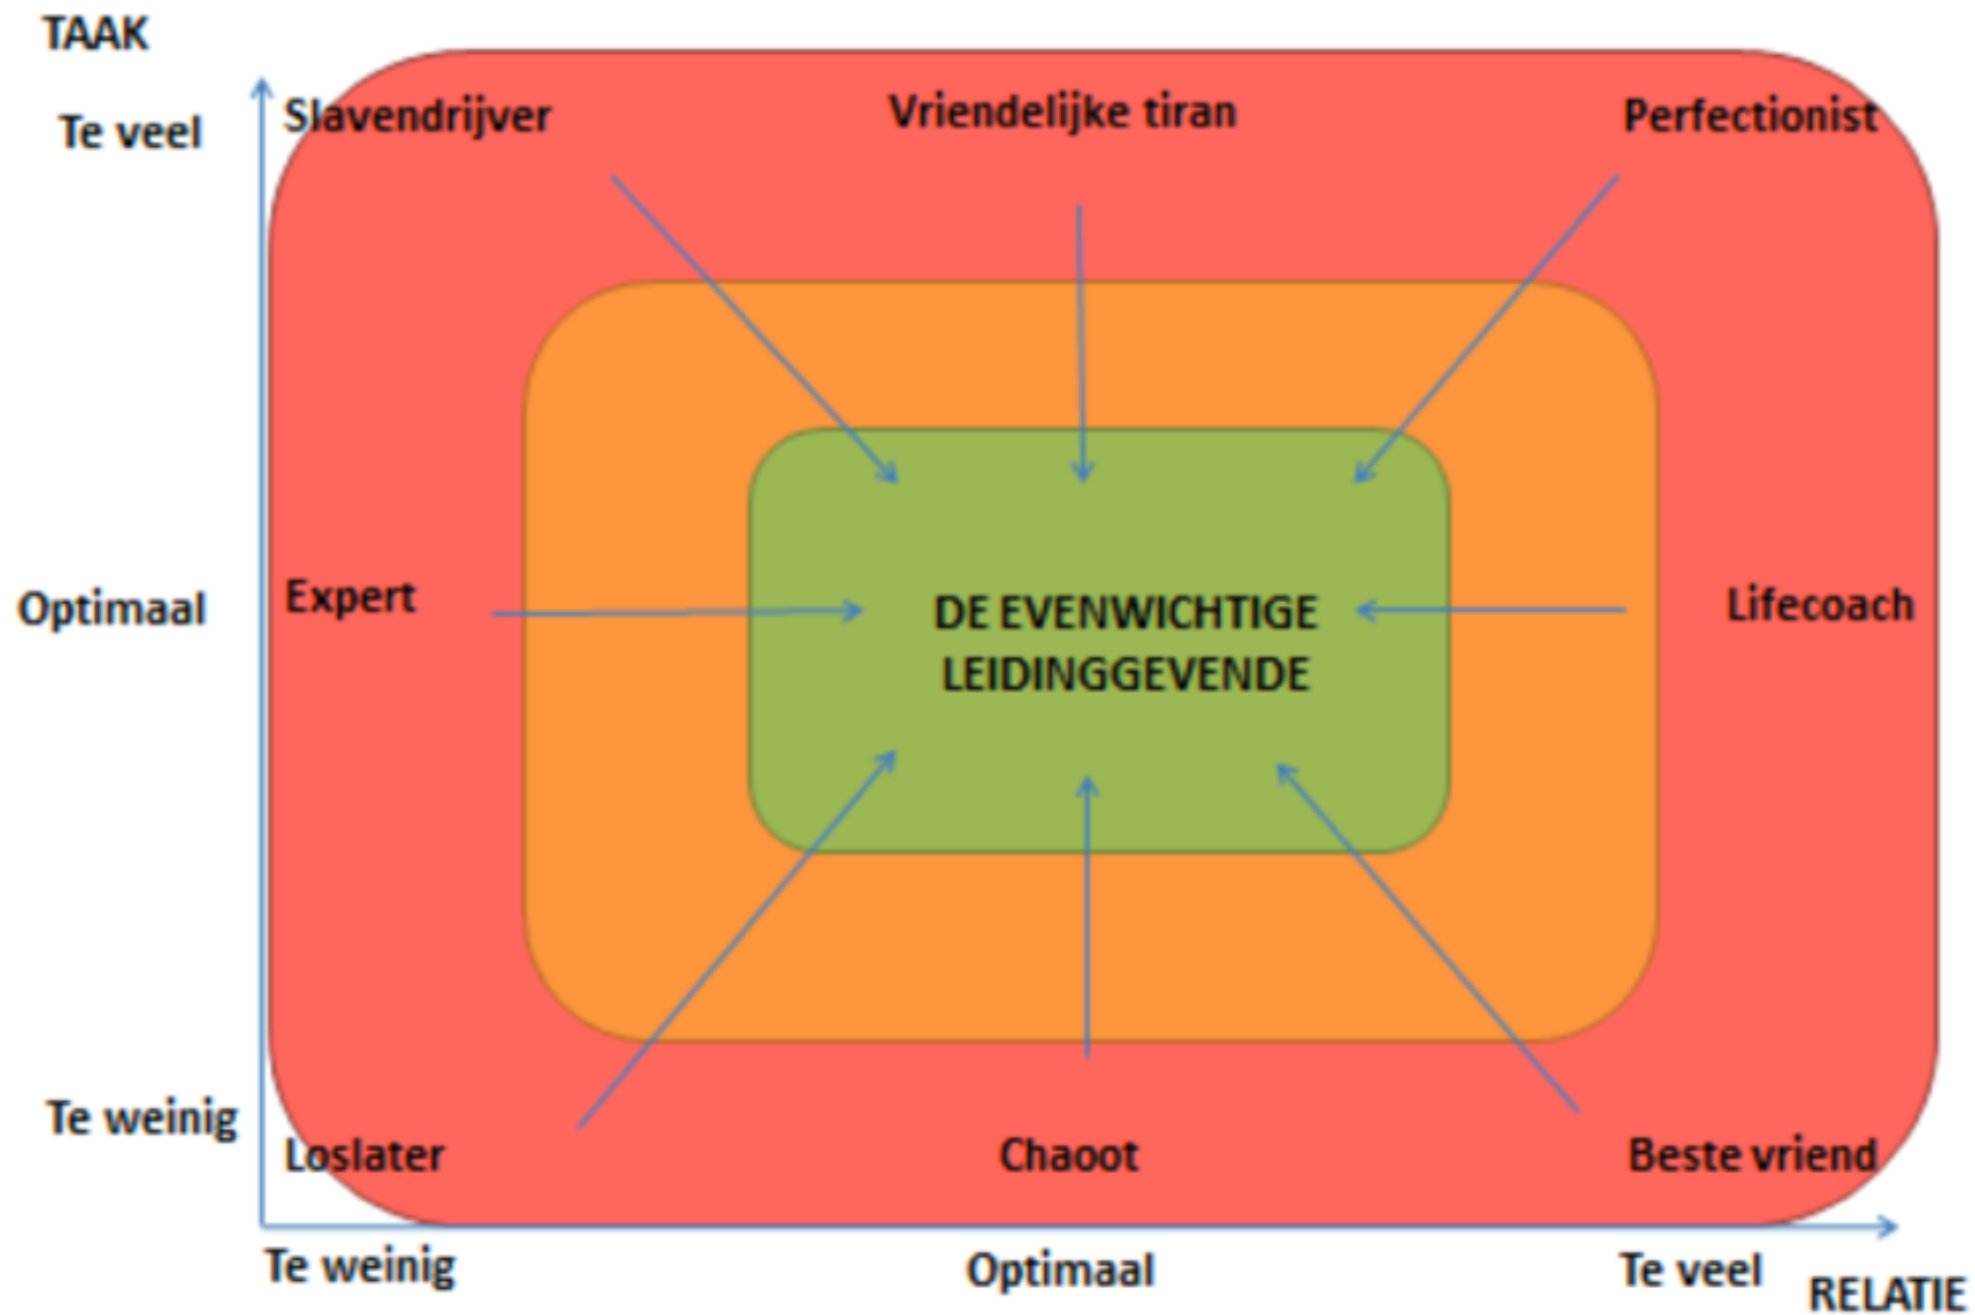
TAAK

Te veel

Optimaal

Te weinig

Slavendrijver

Vriendelijke tiran

Perfectionist

Expert

DE EVENWICHTIGE LEIDINGGEVENDE

Lifecoach

Loslater

Chaoot

Beste vriend

Te weinig

Optimaal

Te veel

RELATIE